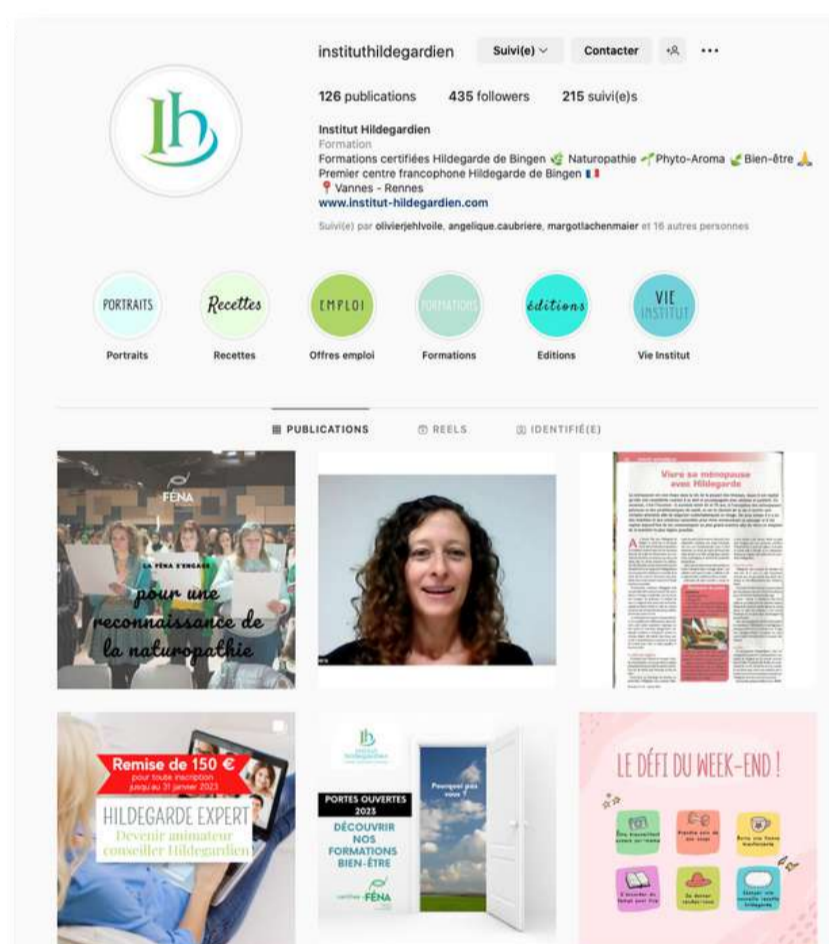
instituthildegardien Suivi(e) Contacter

126 publications 435 followers 215 suivi(e)s

Institut Hildegardien
Formation
Formations certifiées Hildegarde de Bingen Naturopathie Phyto-Aroma Bien-être
Premier centre francophone Hildegarde de Bingen
Vannes - Rennes
www.institut-hildegardien.com

Suivi(e) par olivierjehlvoile, angelique.caubriere, margotlachenmaier et 16 autres personnes

PORTRAITS Portraits
Recettes Recettes
EMPLOI Offres emploi
FORMATIONS Formations
éditions Editions
VIE INSTITUT Vie Institut

PUBLICATIONS REELS IDENTIFIÉ(E)

FÉNA
LA FÉNA S'ENGAGE
pour une reconnaissance de la naturopathie

Vivre sa ménopause avec Hildegarde

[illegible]

Remise de 150 €
pour toute inscription jusqu'au 31 janvier 2023
HILDEGARDE EXPERT
Devenir animateur conseiller Hildegardien

Ih
Institut Hildegardien
PORTES OUVERTES 2023
DÉCOUVRIR NOS FORMATIONS BIEN-ÊTRE
certifiées FÉNA
Pourquoi pas vous ?

LE DÉFI DU WEEK-END !
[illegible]